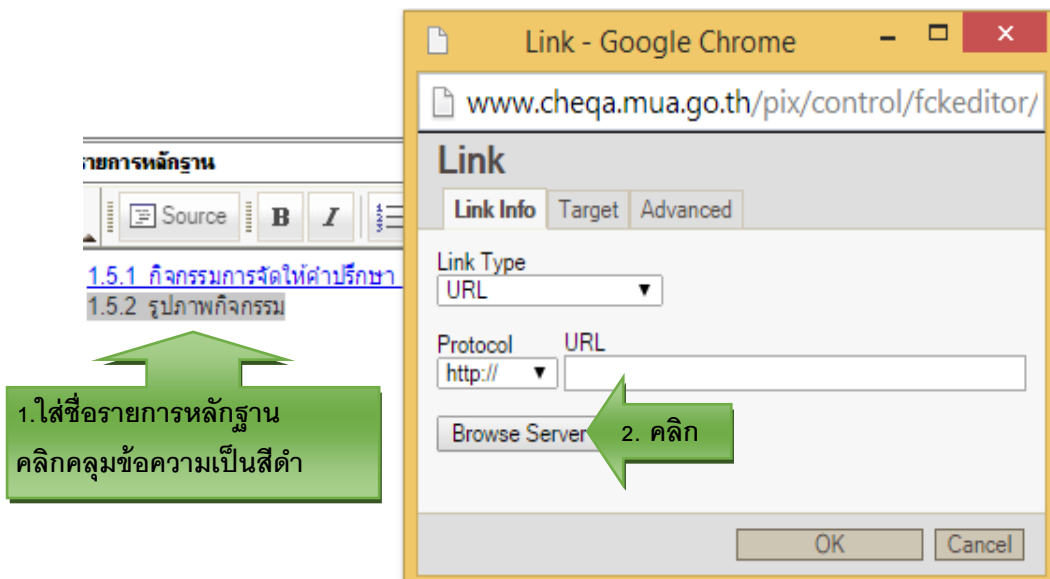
รายการหลักฐาน

Source B I

1.5.1 กิจกรรมการจัดให้คำปรึกษา
1.5.2 รูปภาพกิจกรรม

1.ใส่ชื่อรายการหลักฐาน
คลิกคลุมข้อความเป็นสีดำ

Link - Google Chrome

www.cheqa.mua.go.th/pix/control/fckeditor/

Link

Link Info | Target | Advanced

Link Type
URL

Protocol
http://

URL

Browse Server

2. คลิก

OK | Cancel